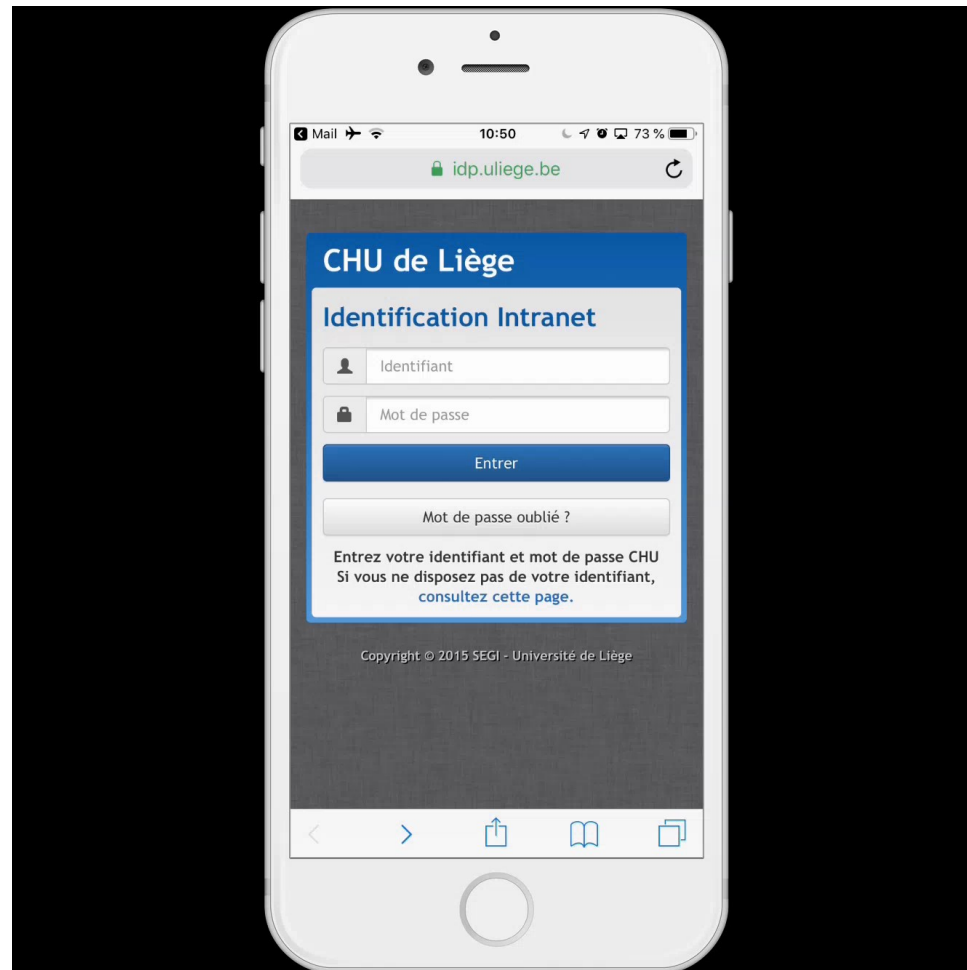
Mail 10:50 73 %

idp.uliege.be

CHU de Liège

Identification Intranet

Identifiant

Mot de passe

Entrer

Mot de passe oublié ?

Entrez votre identifiant et mot de passe CHU
Si vous ne disposez pas de votre identifiant, consultez cette page.

Copyright © 2015 SEGI - Université de Liège